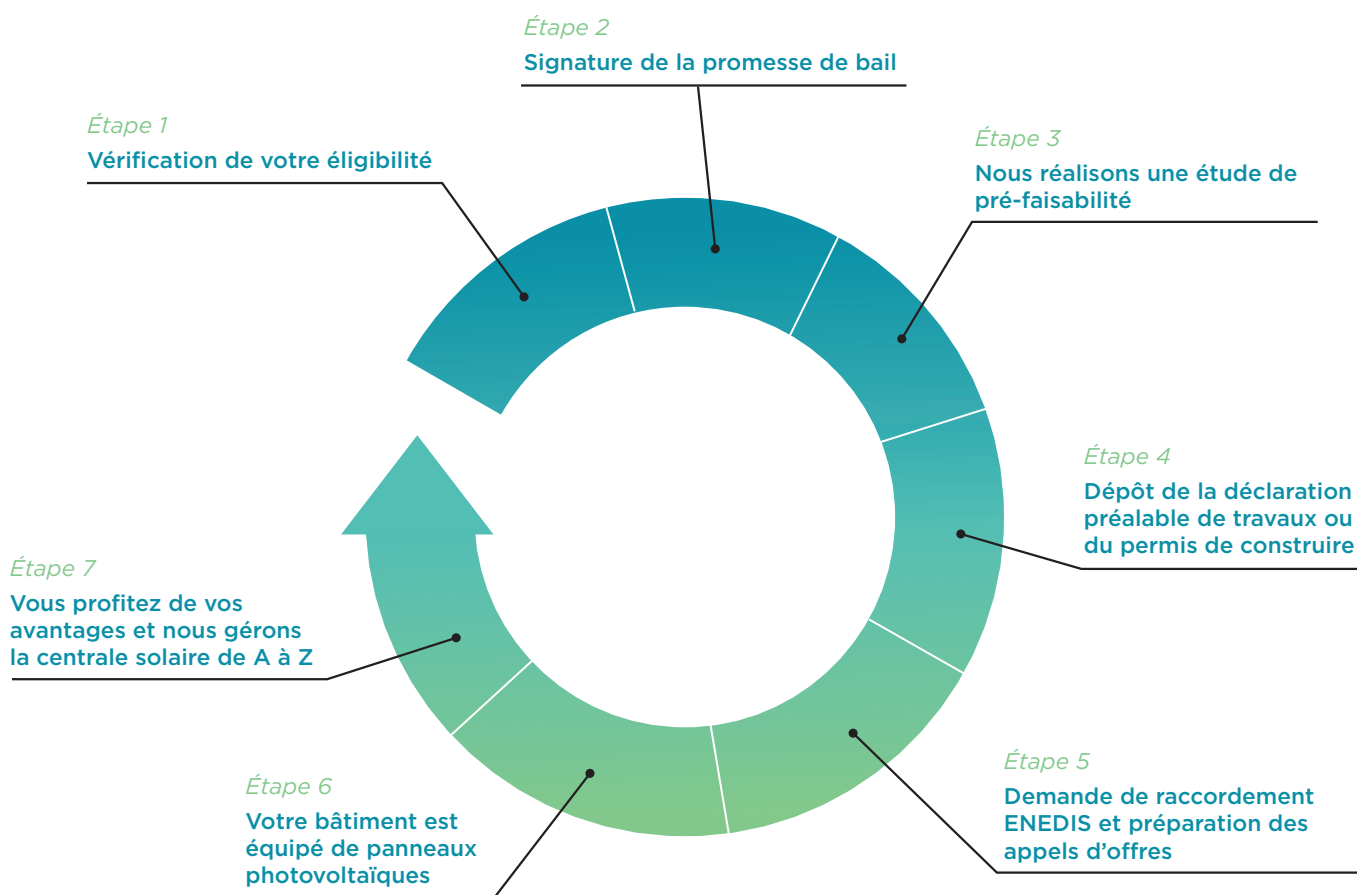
Étape 1
Vérification de votre éligibilité

Étape 2
Signature de la promesse de bail

Étape 3
Nous réalisons une étude de pré-faisabilité

Étape 4
Dépôt de la déclaration préalable de travaux ou du permis de construire

Étape 5
Demande de raccordement ENEDIS et préparation des appels d'offres

Étape 6
Votre bâtiment est équipé de panneaux photovoltaïques

Étape 7
Vous profitez de vos avantages et nous gérons la centrale solaire de A à Z